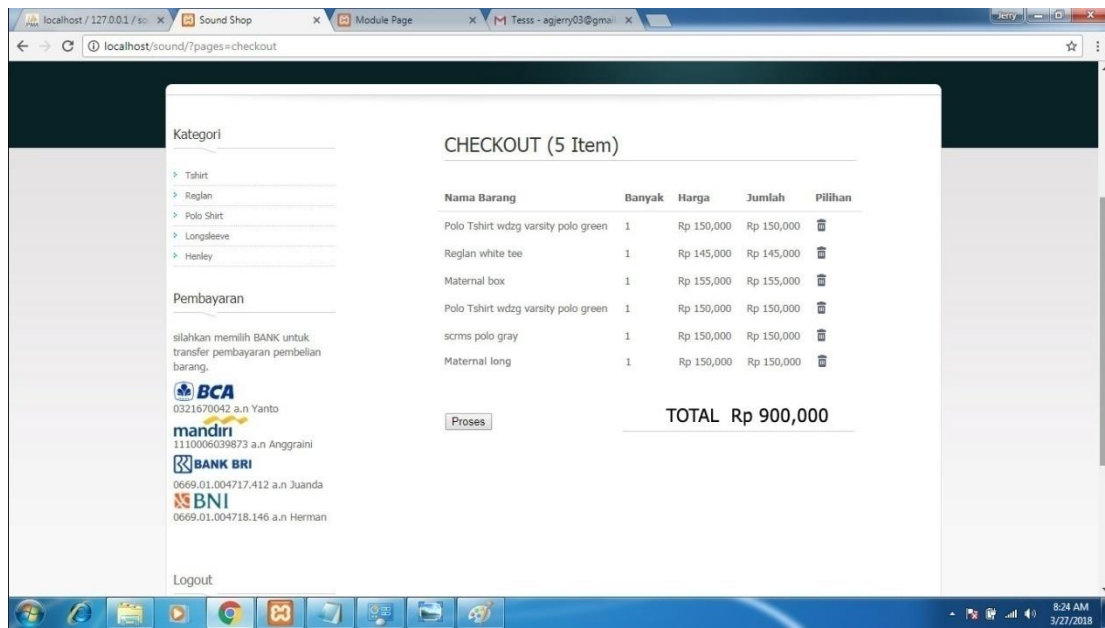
localhost / 127.0.0.1 / sc | Sound Shop | Module Page | Tesss - agjerry03@gmai

Jerry

localhost/sound/?pages=checkout

Kategori

Tshirt
Reglan
Polo Shirt
Longsleeve
Henley

Pembayaran

silahkan memilih BANK untuk transfer pembayaran pembelian barang.

BCA
0321670042 a.n Yanto
mandiri
1110006039873 a.n Anggraini
BANK BRI
0669.01.004717.412 a.n Juanda
BNI
0669.01.004718.146 a.n Herman

Logout

CHECKOUT (5 Item)

| Nama Barang | Banyak | Harga | Jumlah | Pilihan |
|---|---|---|---|---|
| Polo Tshirt wdzg varsity polo green | 1 | Rp 150,000 | Rp 150,000 | |
| Reglan white tee | 1 | Rp 145,000 | Rp 145,000 | |
| Maternal box | 1 | Rp 155,000 | Rp 155,000 | |
| Polo Tshirt wdzg varsity polo green | 1 | Rp 150,000 | Rp 150,000 | |
| scrms polo gray | 1 | Rp 150,000 | Rp 150,000 | |
| Maternal long | 1 | Rp 150,000 | Rp 150,000 | |

Proses

TOTAL Rp 900,000

8:24 AM
3/27/2018